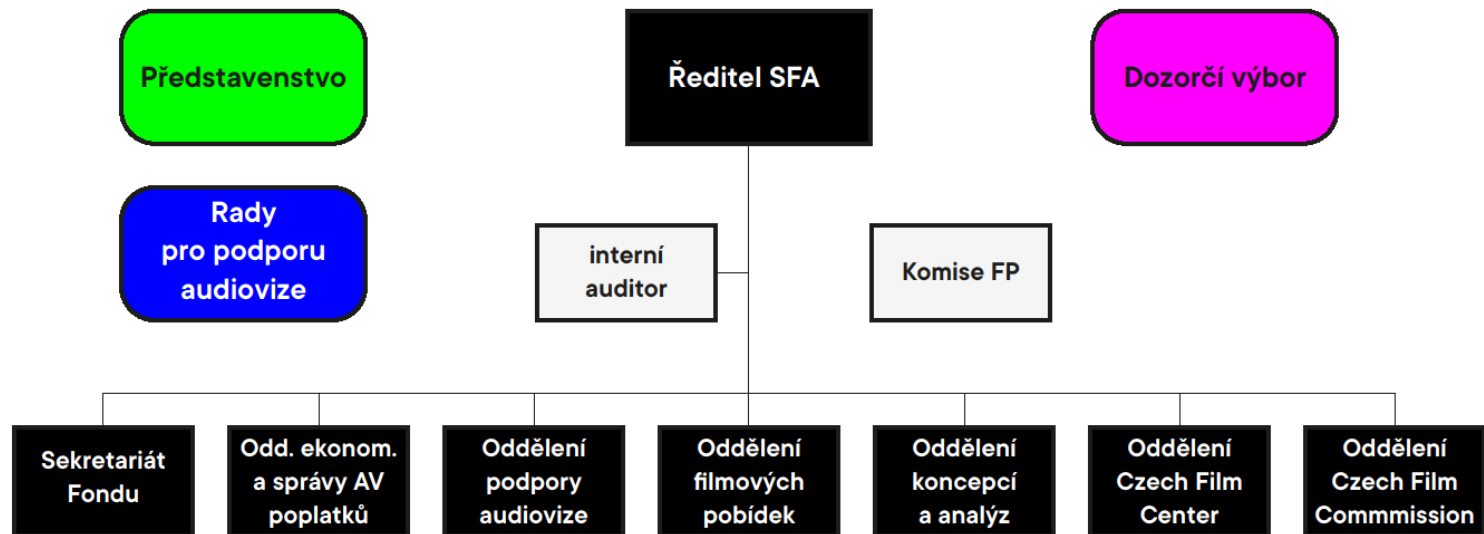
Představenstvo

Ředitel SFA

Dozorčí výbor

Rady pro podporu audiovize

interní auditor

Komise FP

Sekretariát Fondu

Odd. ekonom. a správy AV poplatků

Oddělení podpory audiovize

Oddělení filmových pobídek

Oddělení koncepcí a analýz

Oddělení Czech Film Center

Oddělení Czech Film Commmission